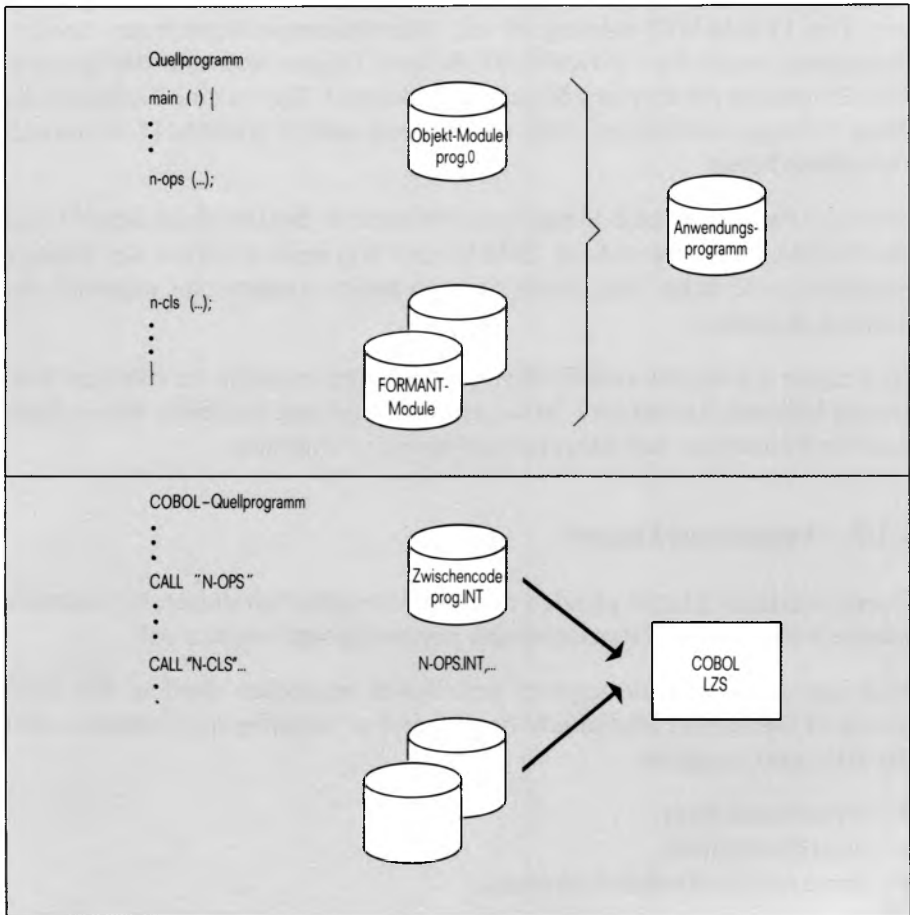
Quellprogramm

main ( ) {
•
•
•
n-ops (...);

n-cls (...);
•
•
•
}

Objekt-Module prog.0

FORMANT-Module

Anwendungsprogramm

COBOL-Quellprogramm
•
•
CALL "N-OPS"
•
•
CALL "N-CLS"...
•
•

Zwischencode prog.INT

N-OPS.INT,...

COBOL LZS